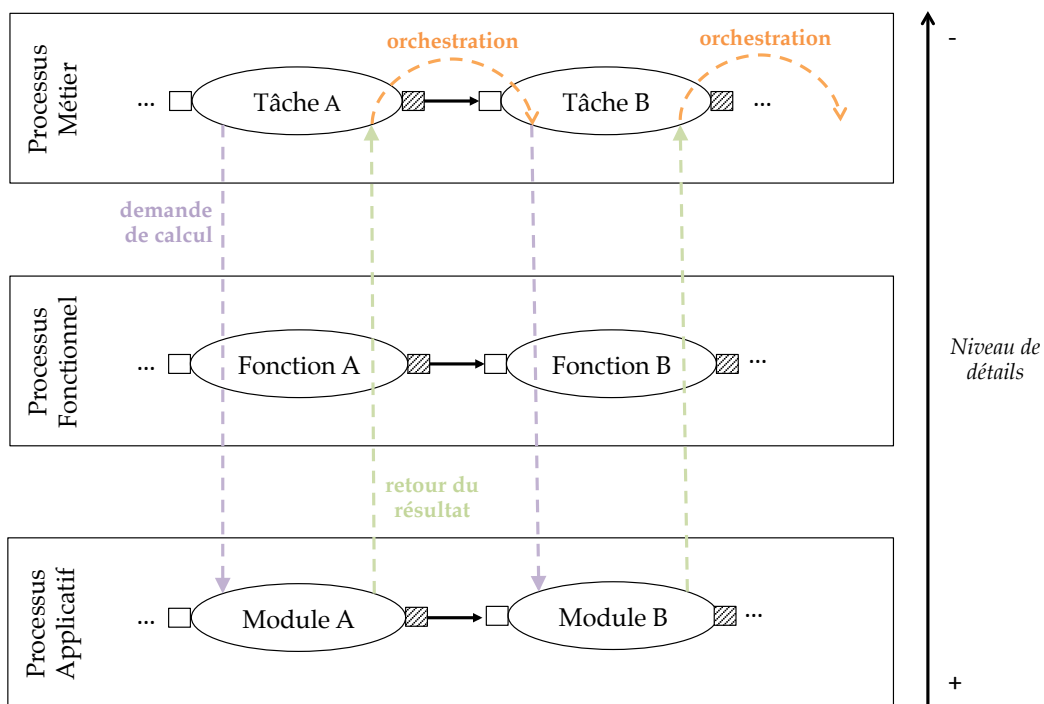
Processus Métier

... Tâche A orchestration Tâche B orchestration ...

demande de calcul

Processus Fonctionnel

... Fonction A Fonction B ...

retour du résultat

Processus Applicatif

... Module A Module B ...

-

Niveau de détails

+